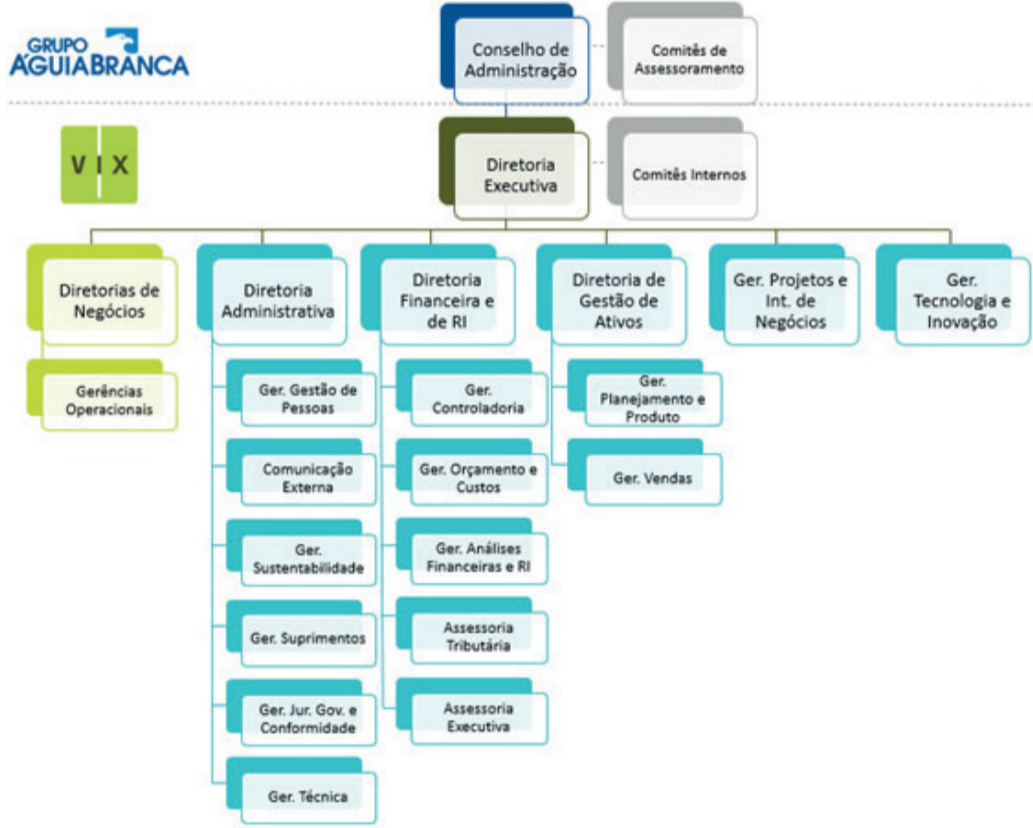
GRUPO ÁGUIA BRANCA

Conselho de Administração

Comitês de Assessoramento

VIX

Diretoria Executiva

Comitês Internos

Diretorias de Negócios

Gerências Operacionais

Diretoria Administrativa

Ger. Gestão de Pessoas

Comunicação Externa

Ger. Sustentabilidade

Ger. Suprimentos

Ger. Jur. Gov. e Conformidade

Ger. Técnica

Diretoria Financeira e de RI

Ger. Controladoria

Ger. Orçamento e Custos

Ger. Análises Financeiras e RI

Assessoria Tributária

Assessoria Executiva

Diretoria de Gestão de Ativos

Ger. Planejamento e Produto

Ger. Vendas

Ger. Projetos e Int. de Negócios

Ger. Tecnologia e Inovação